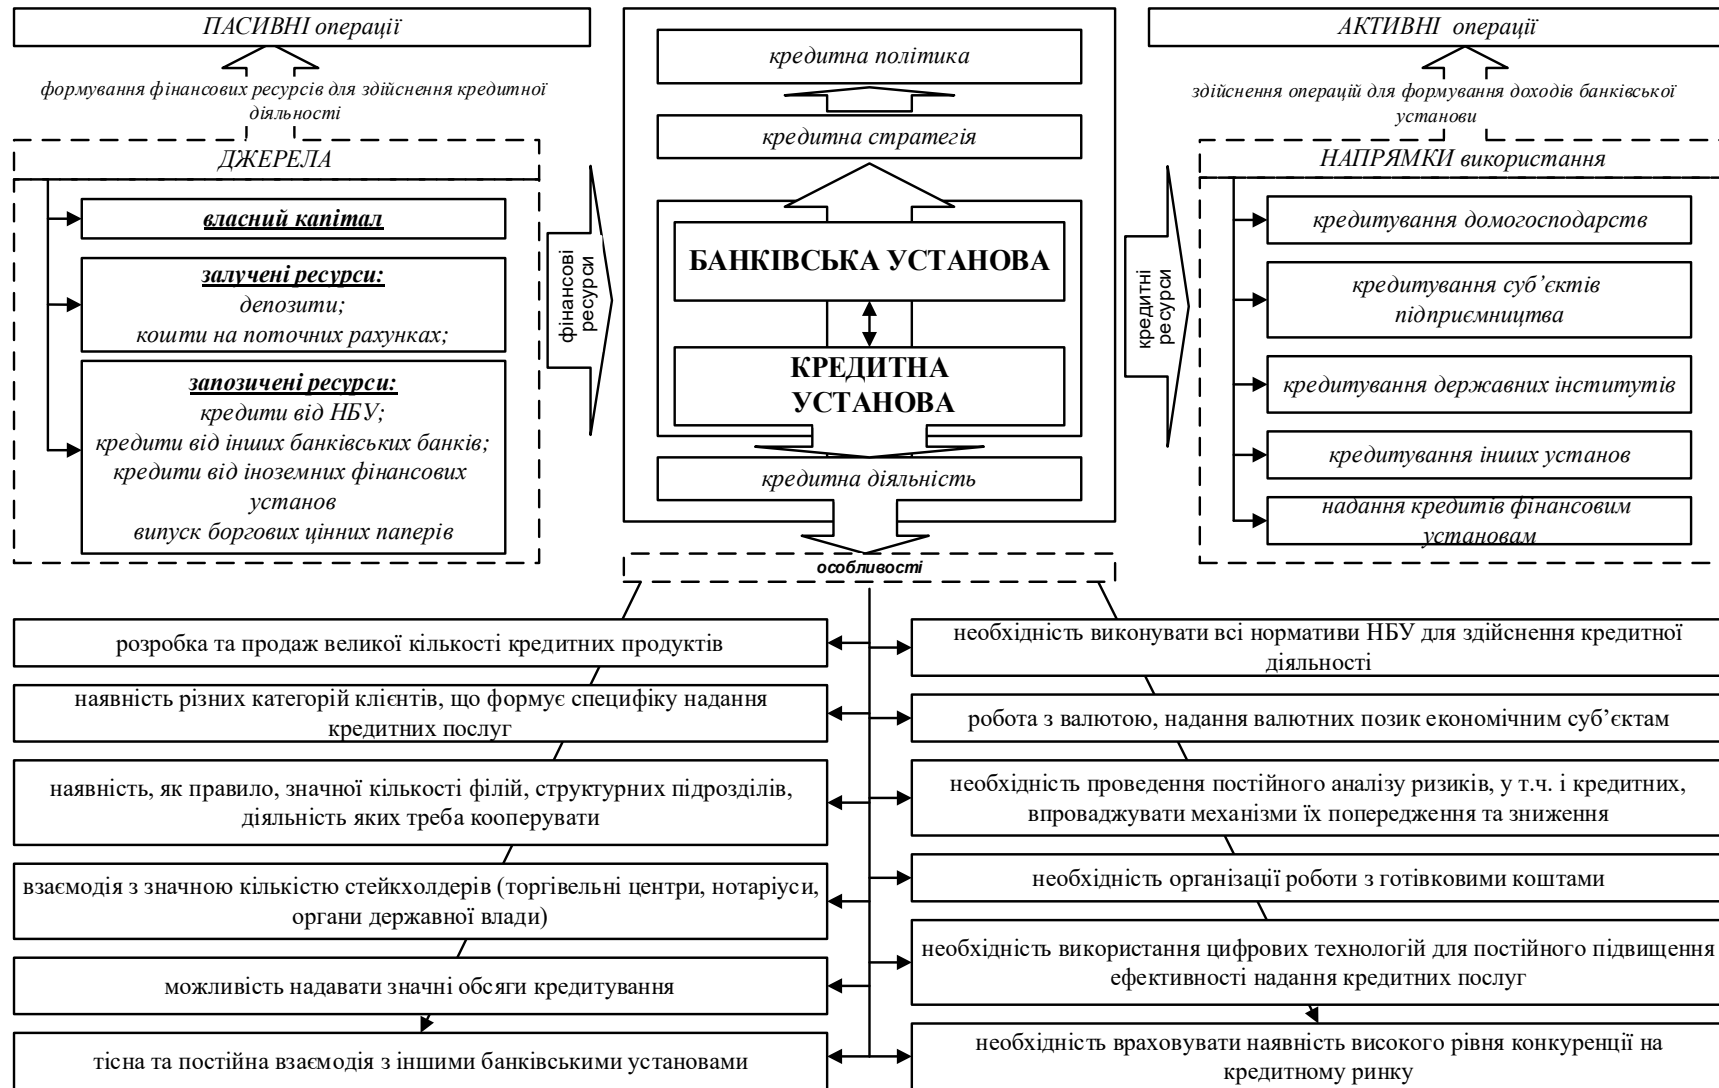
ПАСИВНІ операції

формування фінансових ресурсів для здійснення кредитної діяльності

ДЖЕРЕЛА

власний капітал

залучені ресурси:
депозити;
кошти на поточних рахунках;

запозичені ресурси:
кредити від НБУ;
кредити від інших банківських банків;
кредити від іноземних фінансових установ
випуск боргових цінних паперів

фінансові ресурси

кредитна політика

кредитна стратегія

БАНКІВСЬКА УСТАНОВА

КРЕДИТНА УСТАНОВА

кредитна діяльність

АКТИВНІ операції

здійснення операцій для формування доходів банківської установи

НАПРЯМКИ використання

кредитні ресурси

кредитування домогосподарств

кредитування суб'єктів підприємництва

кредитування державних інститутів

кредитування інших установ

надання кредитів фінансовим установам

особливості

розробка та продаж великої кількості кредитних продуктів

наявність різних категорій клієнтів, що формує специфіку надання кредитних послуг

наявність, як правило, значної кількості філій, структурних підрозділів, діяльність яких треба кооперувати

взаємодія з значною кількістю стейкхолдерів (торгівельні центри, нотаріуси, органи державної влади)

можливість надавати значні обсяги кредитування

тісна та постійна взаємодія з іншими банківськими установами

необхідність виконувати всі нормативи НБУ для здійснення кредитної діяльності

робота з валютою, надання валютних позик економічним суб'єктам

необхідність проведення постійного аналізу ризиків, у т.ч. і кредитних, впроваджувати механізми їх попередження та зниження

необхідність організації роботи з готівковими коштами

необхідність використання цифрових технологій для постійного підвищення ефективності надання кредитних послуг

необхідність враховувати наявність високого рівня конкуренції на кредитному ринку